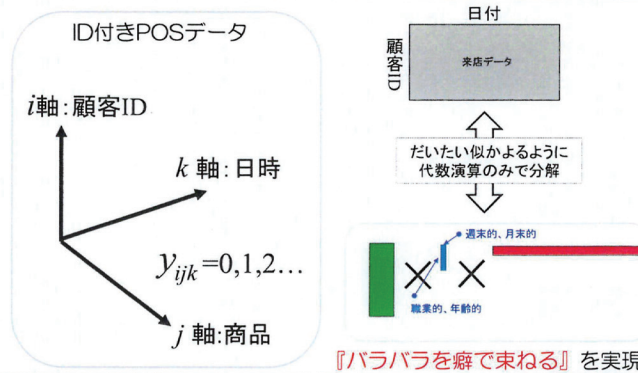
ID付きPOSデータ

$i$軸:顧客ID

$k$ 軸:日時

$y_{ijk}=0,1,2\ldots$

$j$ 軸:商品

日付

顧客ID

来店データ

だいたい似かよるように
代数演算のみで分解

週末的、月末的

職業的、年齢的

『バラバラを癖で束ねる』を実現